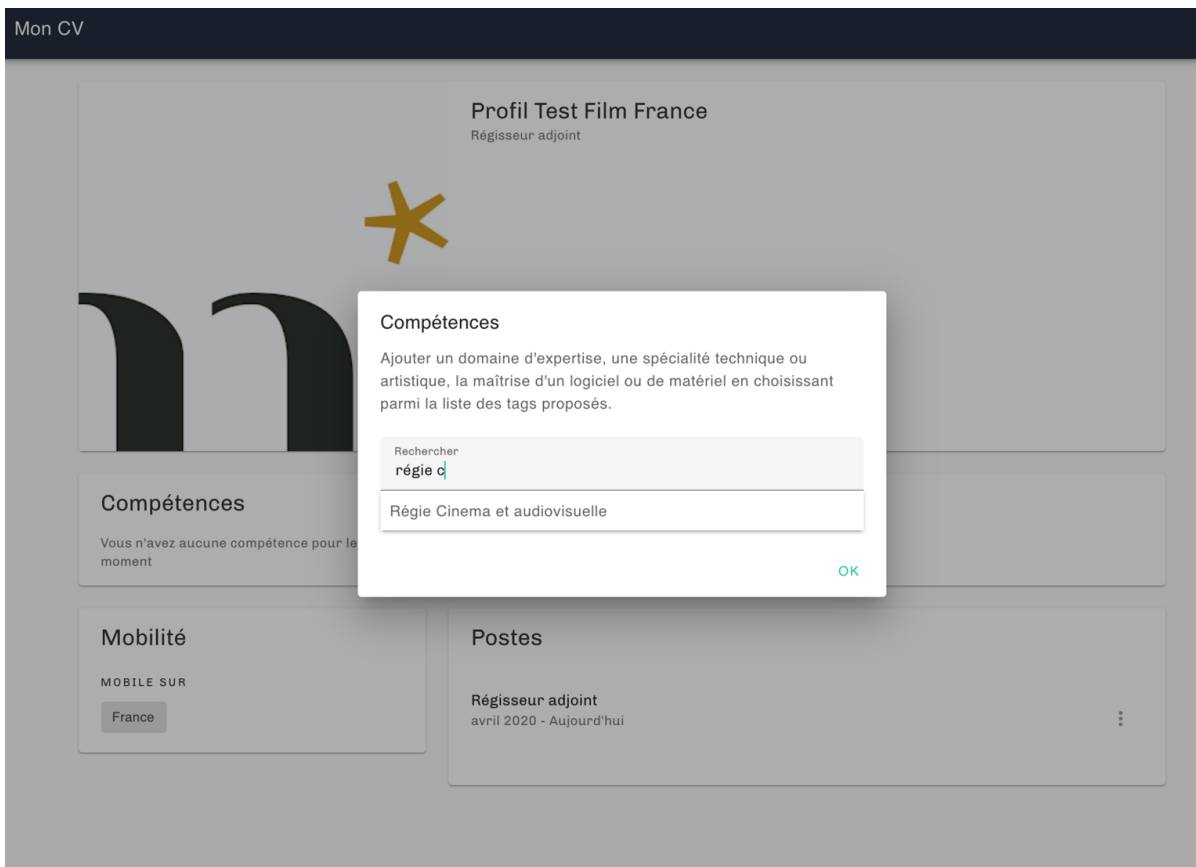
Mon CV

Profil Test Film France
Régisseur adjoint

Compétences

Ajouter un domaine d'expertise, une spécialité technique ou artistique, la maîtrise d'un logiciel ou de matériel en choisissant parmi la liste des tags proposés.

Rechercher
régie c

Régie Cinema et audiovisuelle

OK

Compétences

Vous n'avez aucune compétence pour le moment

Mobilité

MOBILE SUR

France

Postes

Régisseur adjoint
avril 2020 - Aujourd'hui